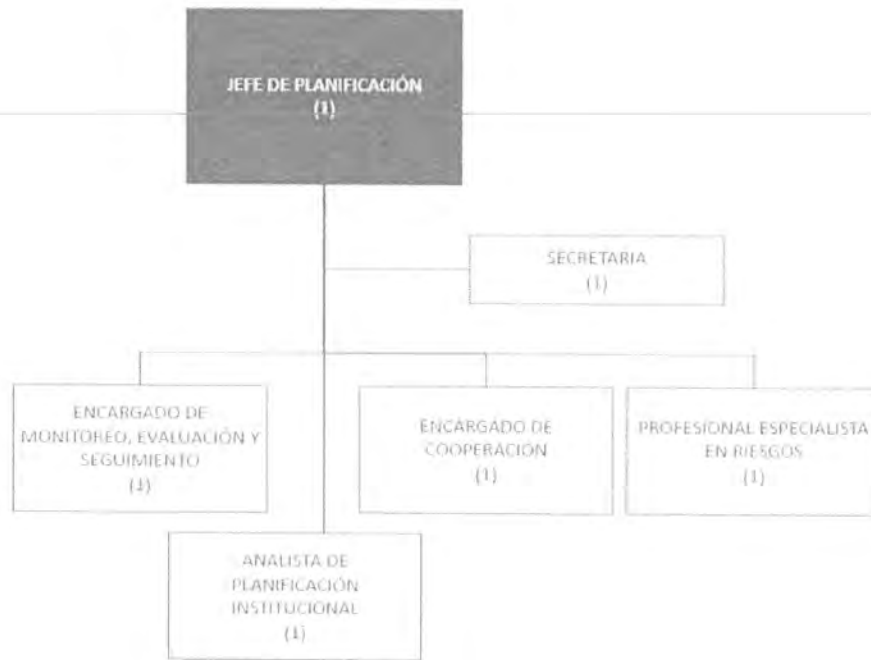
JEFE DE PLANIFICACIÓN
(1)

SECRETARIA
(1)

ENCARGADO DE MONITOREO, EVALUACIÓN Y SEGUIMIENTO
(1)

ENCARGADO DE COOPERACIÓN
(1)

PROFESIONAL ESPECIALISTA EN RIESGOS
(1)

ANALISTA DE PLANIFICACIÓN INSTITUCIONAL
(1)